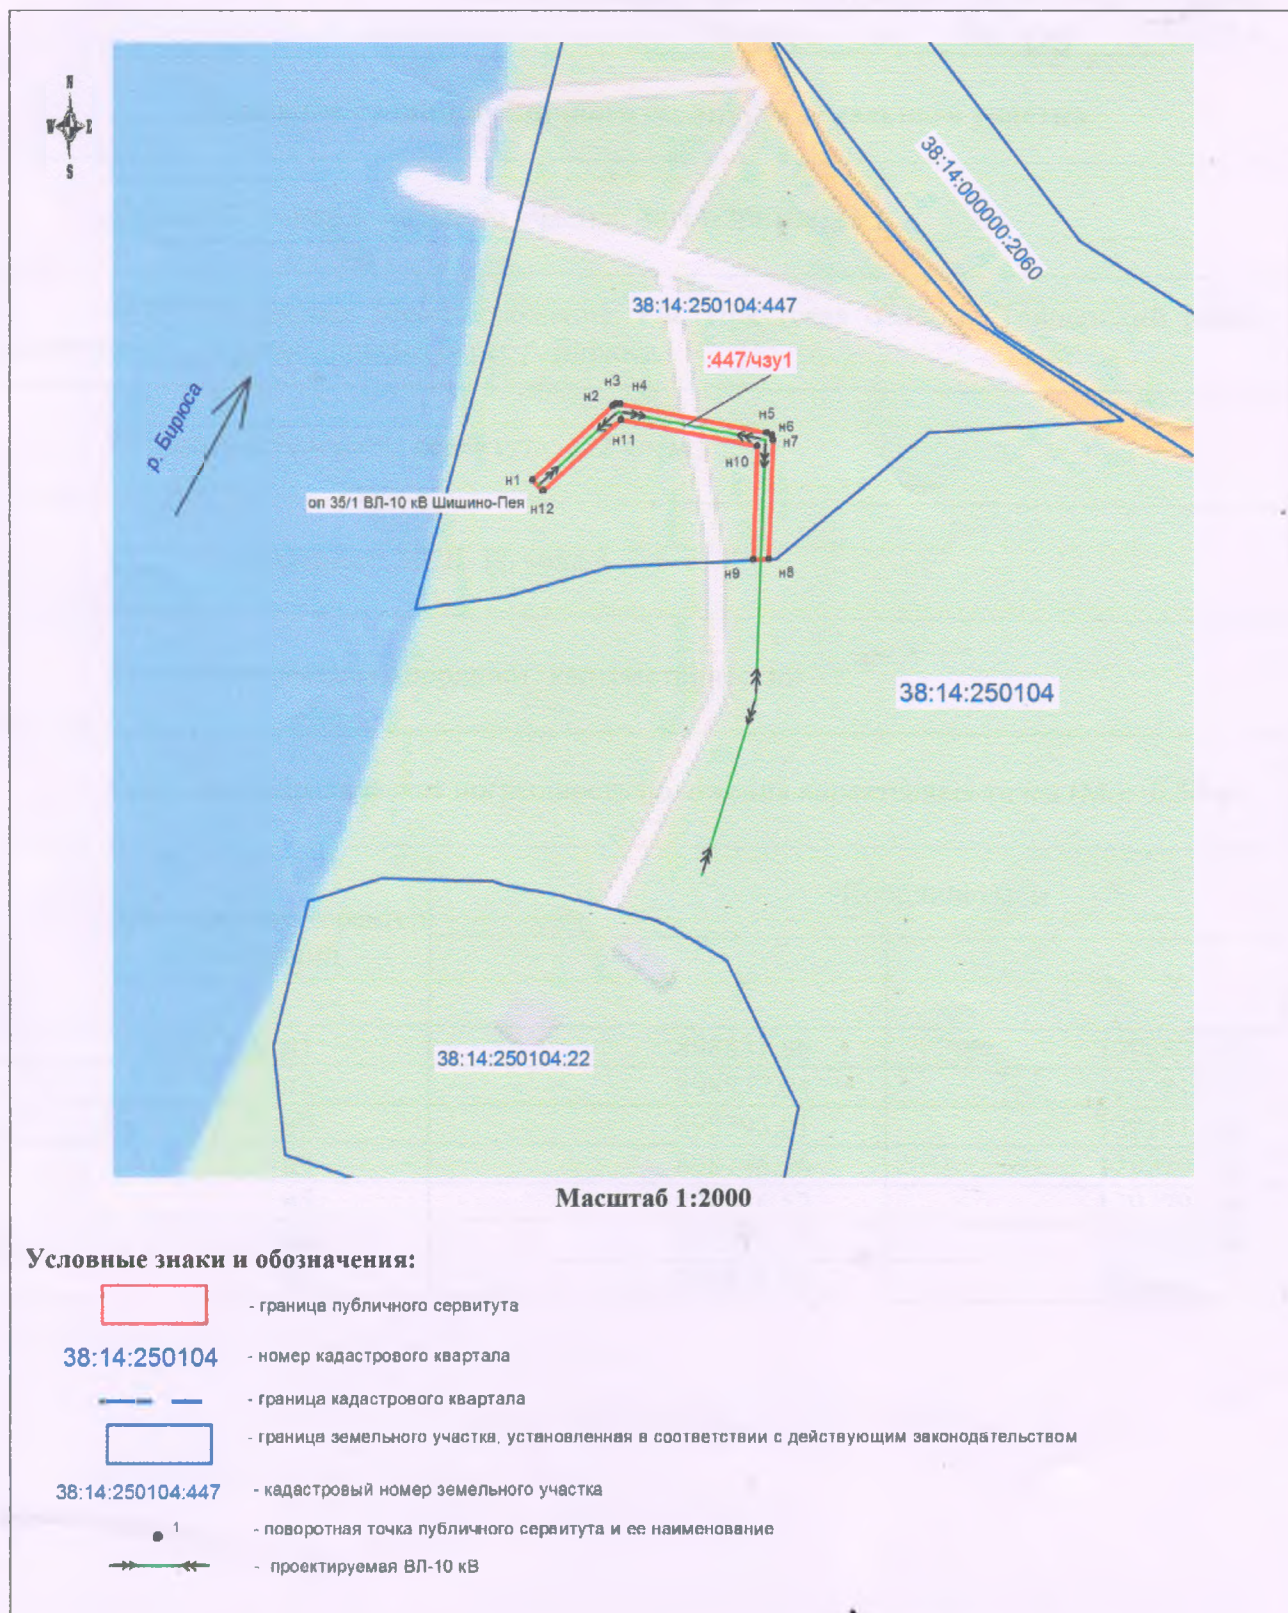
N
W E
S

38:14:000000:2060

38:14:250104:447

:447/чзу1

р. Бирюса

н3 н4
н2
н11
н5
н6
н7
н10
н1
н12
оп 35/1 ВЛ-10 кВ Шишино-Пея
н9 н8

38:14:250104

38:14:250104:22

Масштаб 1:2000

Условные знаки и обозначения:

- граница публичного сервитута

38:14:250104 - номер кадастрового квартала

- граница кадастрового квартала

- граница земельного участка, установленная в соответствии с действующим законодательством

38:14:250104:447 - кадастровый номер земельного участка

1 - поворотная точка публичного сервитута и ее наименование

- проектируемая ВЛ-10 кВ